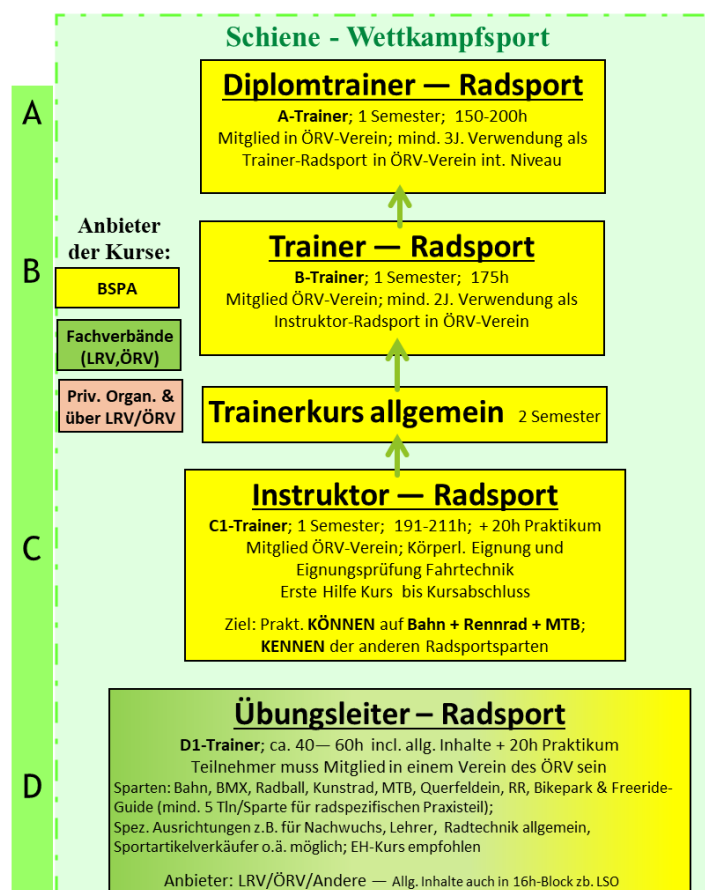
Schiene - Wettkampfsport

A

Diplomtrainer — Radsport
A-Trainer; 1 Semester; 150-200h
Mitglied in ÖRV-Verein; mind. 3J. Verwendung als Trainer-Radsport in ÖRV-Verein int. Niveau

Anbieter der Kurse:

B

BSPA

Fachverbände (LRV,ÖRV)

Priv. Organ. & über LRV/ÖRV

Trainer — Radsport
B-Trainer; 1 Semester; 175h
Mitglied ÖRV-Verein; mind. 2J. Verwendung als Instruktor-Radsport in ÖRV-Verein

Trainerkurs allgemein 2 Semester

C

Instruktor — Radsport
C1-Trainer; 1 Semester; 191-211h; + 20h Praktikum
Mitglied ÖRV-Verein; Körperl. Eignung und Eignungsprüfung Fahrtechnik
Erste Hilfe Kurs bis Kursabschluss

Ziel: Prakt. KÖNNEN auf Bahn + Rennrad + MTB; KENNEN der anderen Radsportsparten

D

Übungsleiter – Radsport
D1-Trainer; ca. 40— 60h incl. allg. Inhalte + 20h Praktikum
Teilnehmer muss Mitglied in einem Verein des ÖRV sein
Sparten: Bahn, BMX, Radball, Kunstrad, MTB, Querfeldein, RR, Bikepark & Freeride-Guide (mind. 5 Tln/Sparte für radspezifischen Praxisteil);
Spez. Ausrichtungen z.B. für Nachwuchs, Lehrer, Radtechnik allgemein, Sportartikelverkäufer o.ä. möglich; EH-Kurs empfohlen

Anbieter: LRV/ÖRV/Andere — Allg. Inhalte auch in 16h-Block zb. LSO